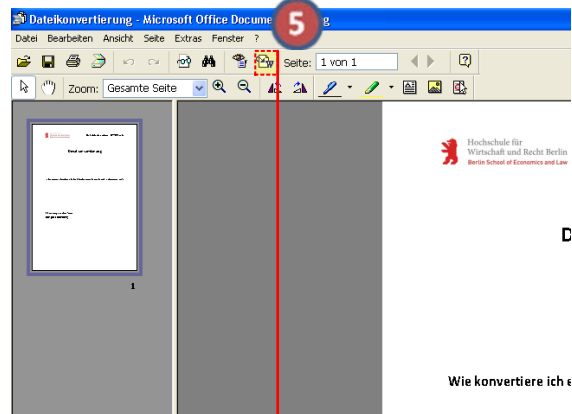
Dateikonvertierung - Microsoft Office Docume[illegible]g

5

Datei Bearbeiten Ansicht Seite Extras Fenster ?

Seite: 1 von 1

Zoom: Gesamte Seite

1

Hochschule für Wirtschaft und Recht Berlin
Berlin School of Economics and Law

D

Wie konvertiere ich e